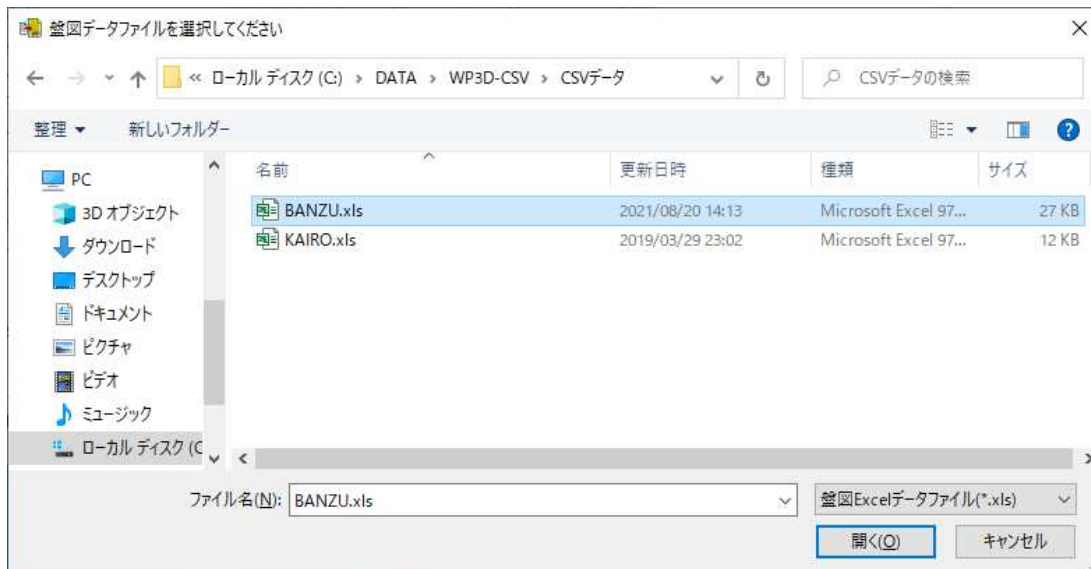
盤図データファイルを選択してください

« ローカル ディスク (C:) › DATA › WP3D-CSV › CSVデータ

CSVデータの検索

整理 ▾ 新しいフォルダー

PC
3D オブジェクト
ダウンロード
デスクトップ
ドキュメント
ピクチャ
ビデオ
ミュージック
ローカル ディスク (C

| 名前 | 更新日時 | 種類 | サイズ |
|---|---|---|---|
| BANZU.xls | 2021/08/20 14:13 | Microsoft Excel 97... | 27 KB |
| KAIRO.xls | 2019/03/29 23:02 | Microsoft Excel 97... | 12 KB |

ファイル名(N): BANZU.xls

盤図Excelデータファイル(*.xls)

開く(O) キャンセル